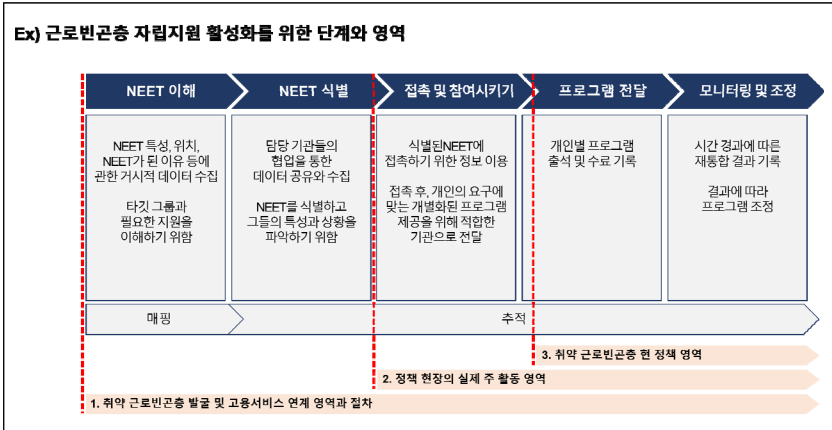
Ex) 근로빈곤층 자립지원 활성화를 위한 단계와 영역

NEET 이해

NEET 식별

접촉 및 참여시키기

프로그램 전달

모니터링 및 조정

NEET 특성, 위치, NEET가 된 이유 등에 관한 거시적 데이터 수집

타깃 그룹과 필요한 지원을 이해하기 위함

담당 기관들의 협업을 통한 데이터 공유와 수집

NEET를 식별하고 그들의 특성과 상황을 파악하기 위함

식별된NEET에 접촉하기 위한 정보 이용

접촉 후, 개인의 요구에 맞는 개별화된 프로그램 제공을 위해 적합한 기관으로 전달

개인별 프로그램 출석 및 수료 기록

시간 경과에 따른 재통합 결과 기록

결과에 따라 프로그램 조정

매핑

추적

3. 취약 근로빈곤층 현 정책 영역

2. 정책 현장의 실제 주 활동 영역

1. 취약 근로빈곤층 발굴 및 고용서비스 연계 영역과 절차